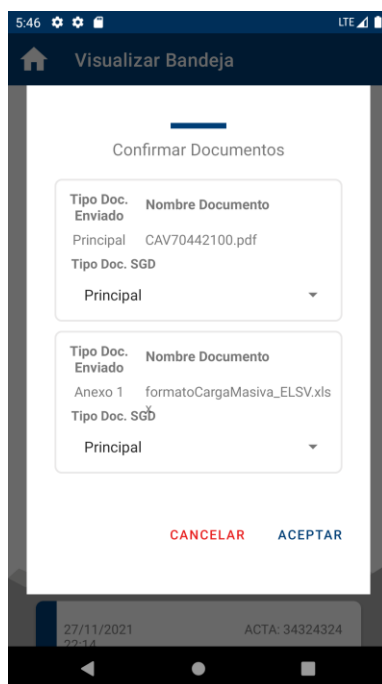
5:46 LTE

Visualizar Bandeja

Confirmar Documentos

| Tipo Doc. Enviado | Nombre Documento |
|---|---|
| Principal | CAV70442100.pdf |

Tipo Doc. SGD

Principal

| Tipo Doc. Enviado | Nombre Documento |
|---|---|
| Anexo 1 | formatoCargaMasiva_ELSV.xlsx |

Tipo Doc. SGD

Principal

CANCELAR ACEPTAR

27/11/2021 22:14 ACTA: 34324324